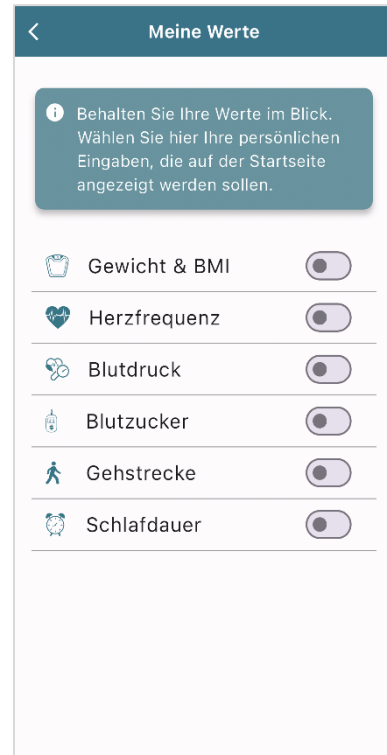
Meine Werte

Behalten Sie Ihre Werte im Blick. Wählen Sie hier Ihre persönlichen Eingaben, die auf der Startseite angezeigt werden sollen.

Gewicht & BMI

Herzfrequenz

Blutdruck

Blutzucker

Gehstrecke

Schlafdauer